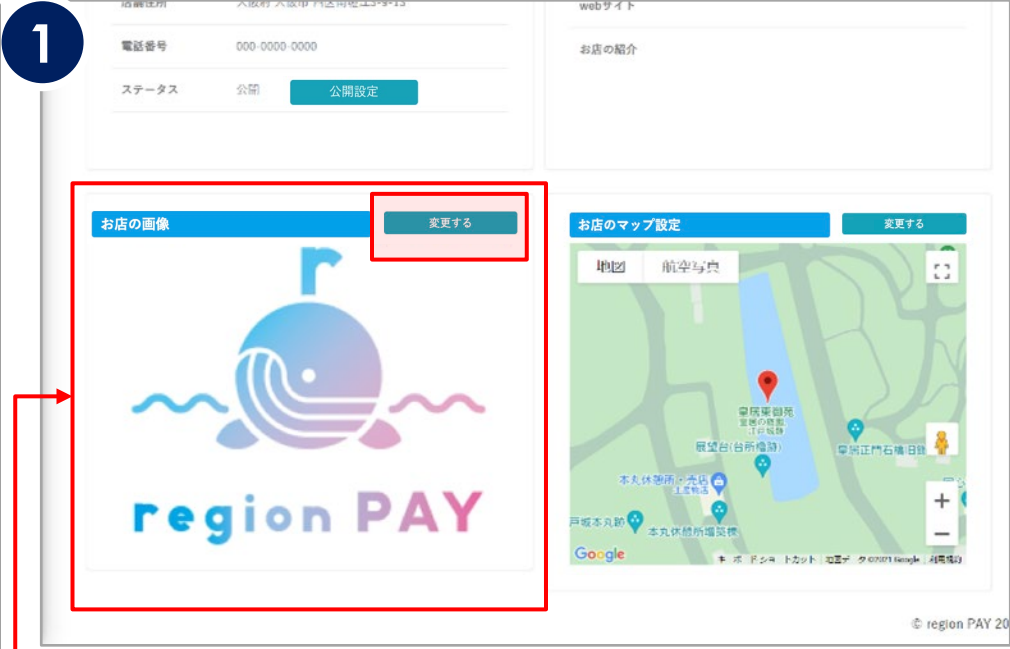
1

店舗住所 大阪府 大阪市 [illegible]

電話番号 000-0000-0000

ステータス 公開 公開設定

webサイト

お店の紹介

お店の画像 変更する

region PAY

お店のマップ設定 変更する

地図 航空写真

皇居東御苑

展望台(台所櫓跡)

本丸休憩所・売店

皇居正門石橋(旧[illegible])

戸塚本丸跡

本丸休憩所増築棟

Google

キーボードショートカット 地図データ ©2021 Google 利用規約

© region PAY 20